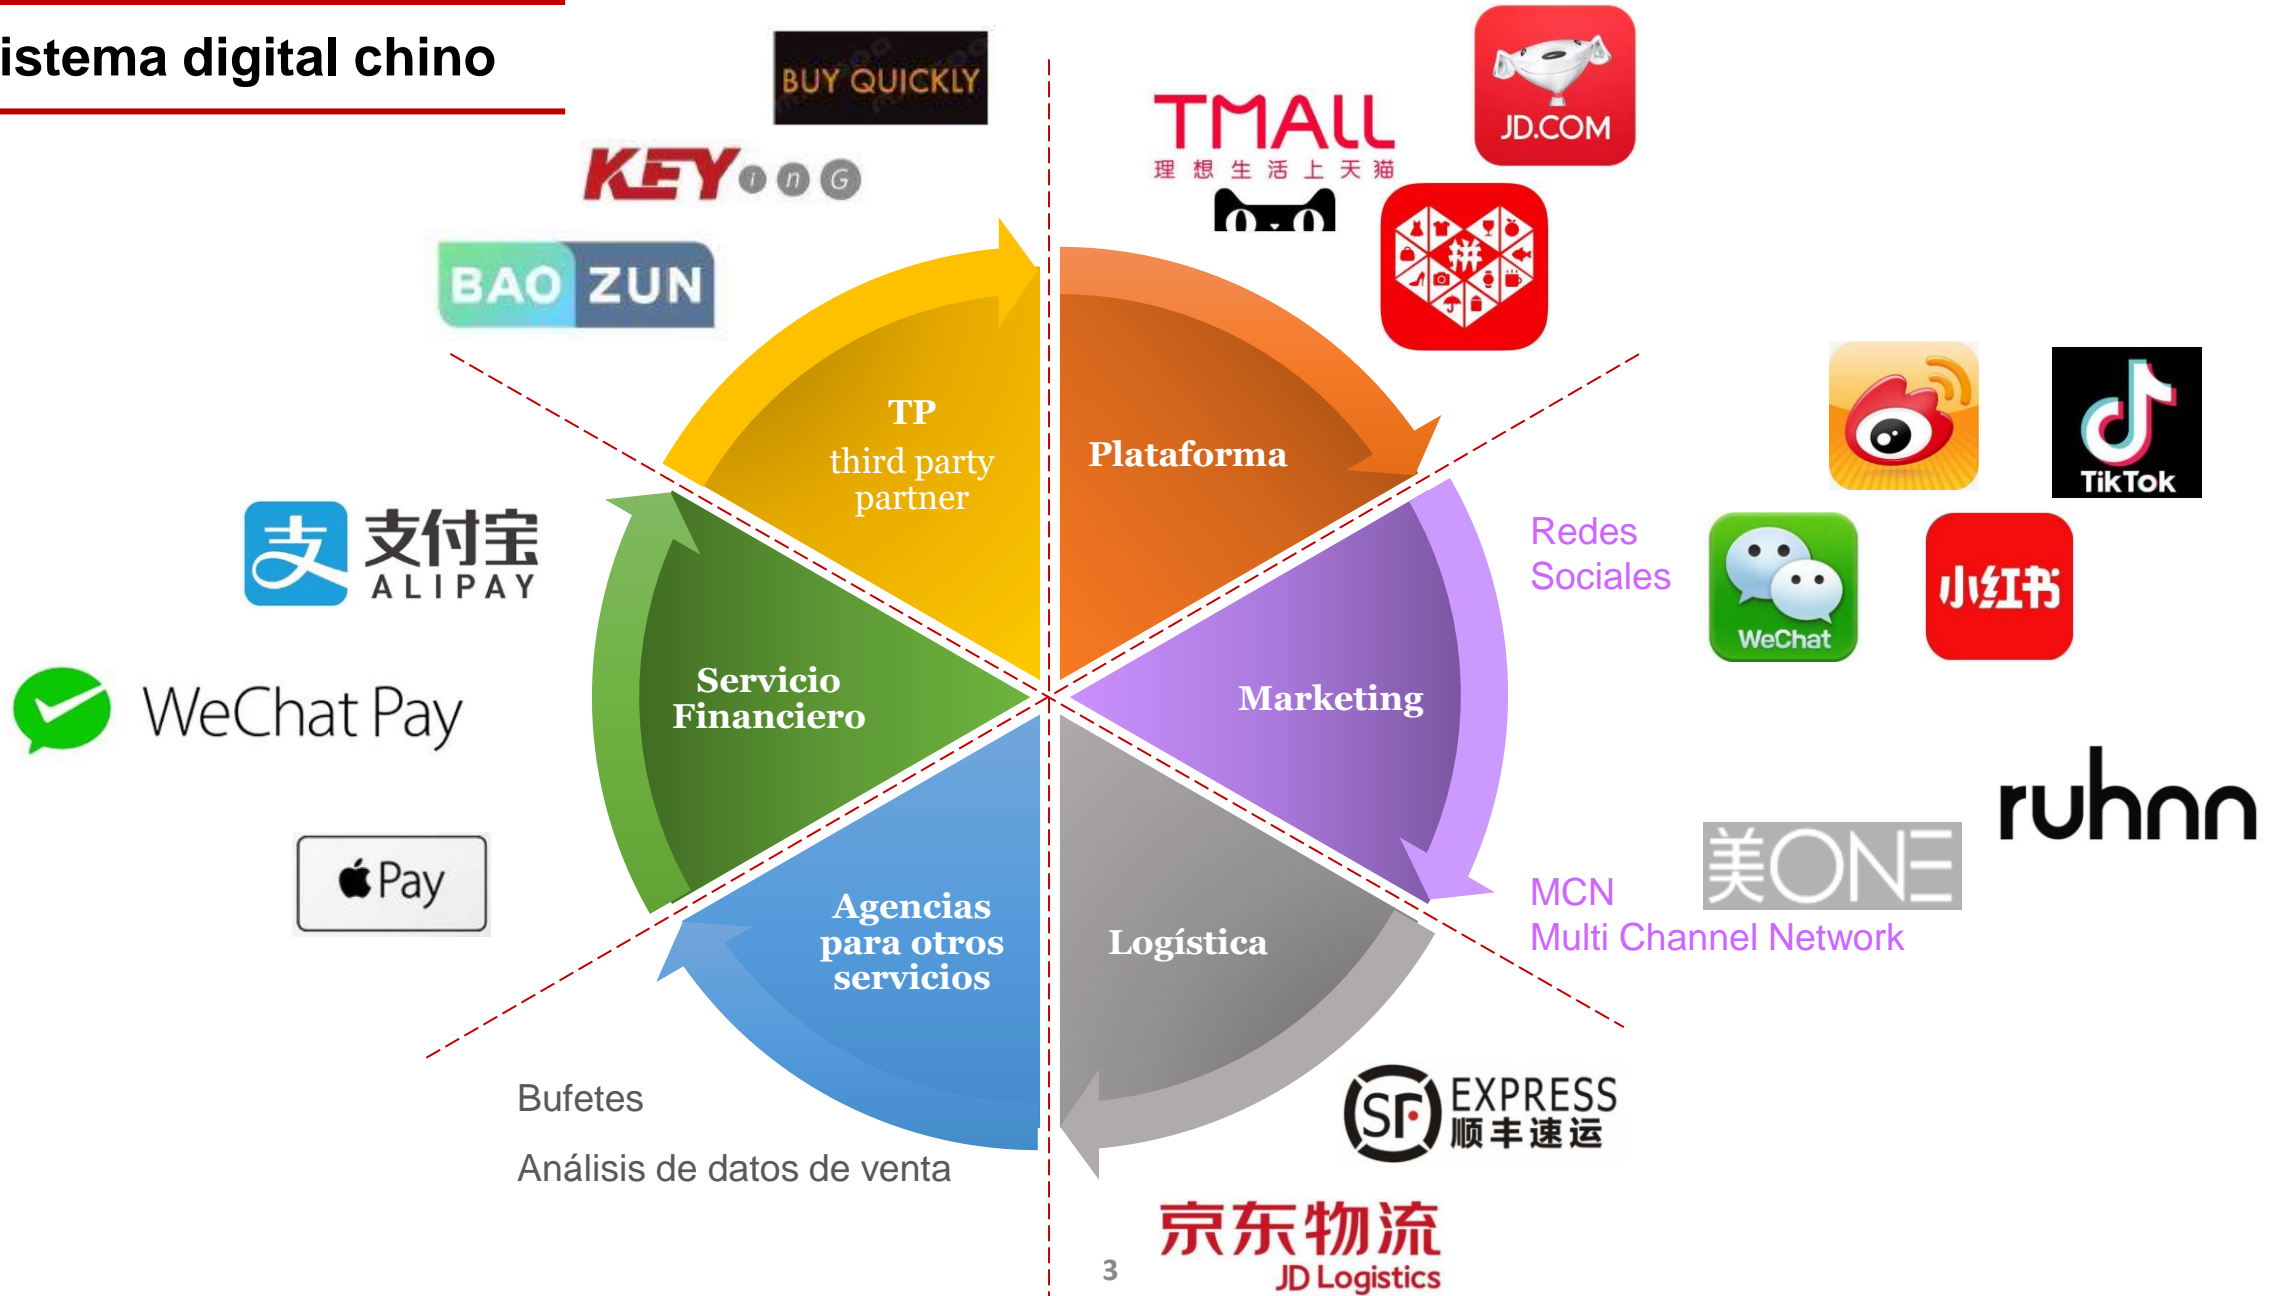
istema digital chino

BUY QUICKLY

KEY ong

BAO ZUN

TMALL
理 想 生 活 上 天 猫

JD.COM

TP
third party partner

Plataforma

Servicio Financiero

Marketing

Agencias para otros servicios

Logística

支 支付宝 ALIPAY

WeChat Pay

Pay

Redes Sociales

TikTok

WeChat

小红书

MCN
Multi Channel Network

美ONE

ruhnn

Bufetes

Análisis de datos de venta

SF EXPRESS 顺丰速运

京东物流 JD Logistics

3